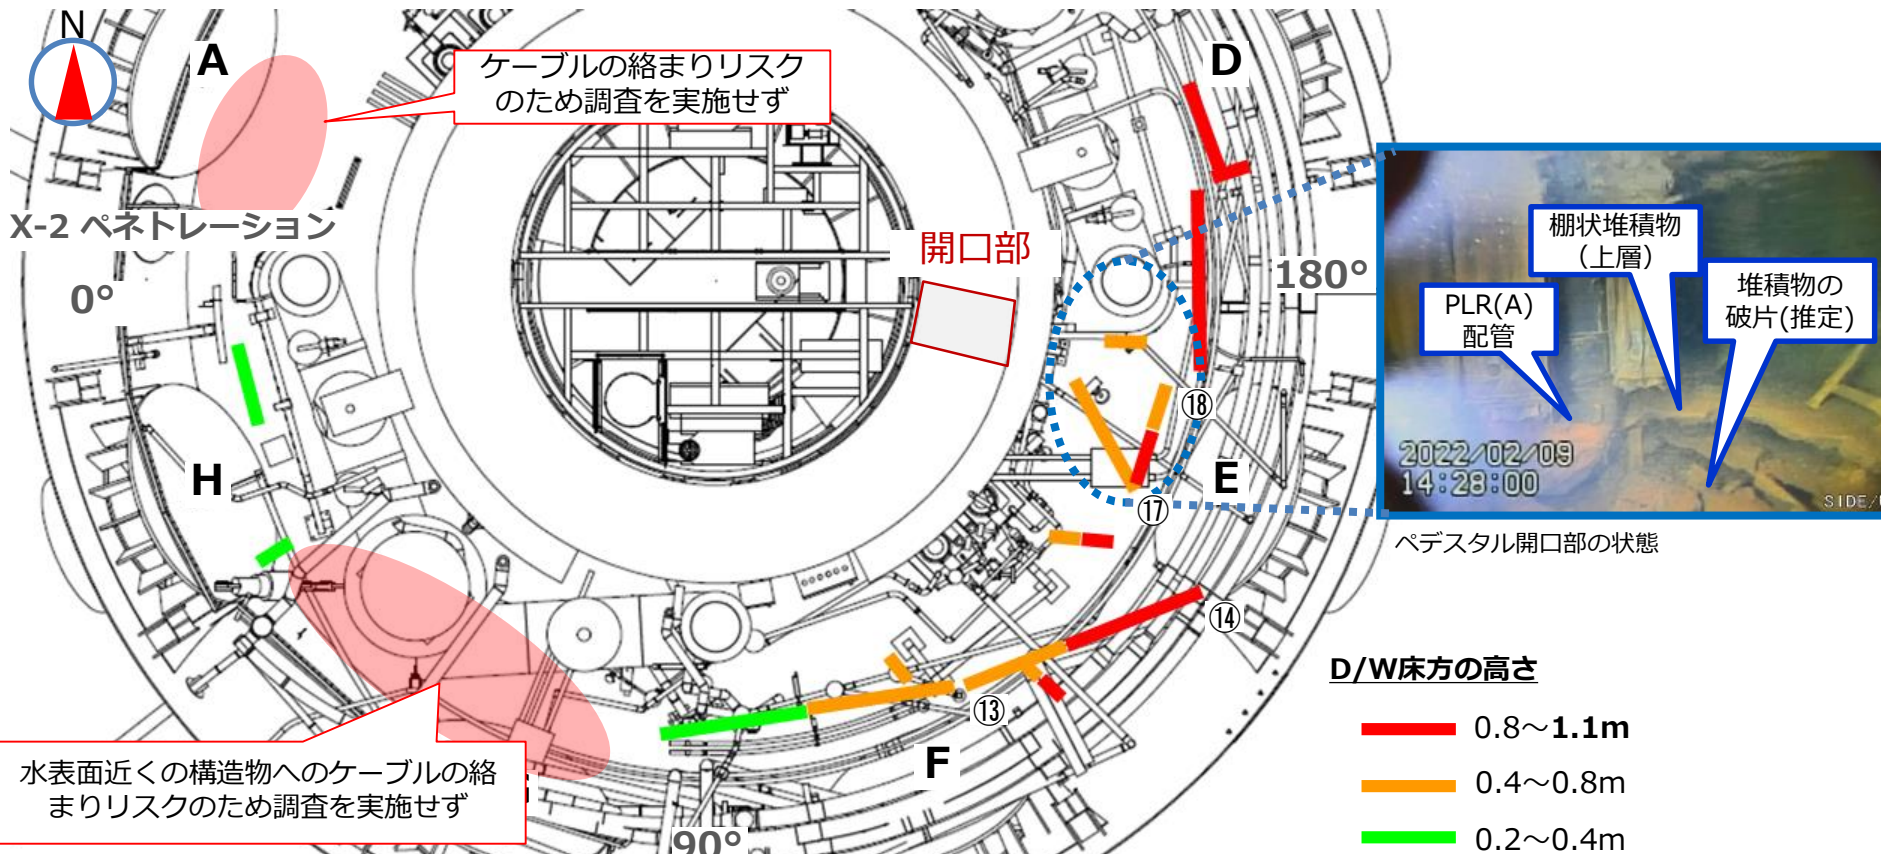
N

A

ケーブルの絡まりリスクのため調査を実施せず

D

X-2 ペネトレーション

開口部

180°

0°

棚状堆積物（上層）

PLR(A)配管

堆積物の破片(推定)

⑱

2022/02/09 14:28:00

SIDE/

H

E

⑰

ペデスタル開口部の状態

⑭

D/W床方の高さ

⑬

0.8～1.1m

0.4～0.8m

水表面近くの構造物へのケーブルの絡まりリスクのため調査を実施せず

F

0.2～0.4m

90°